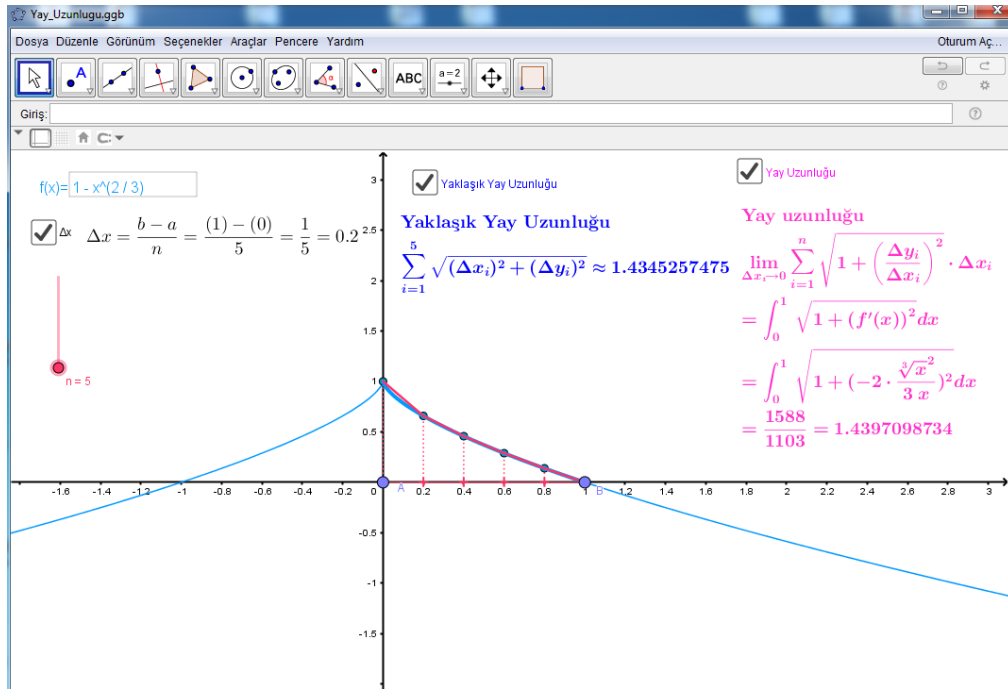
Yay_Uzunlugu.ggb

Dosya Düzenle Görünüm Seçenekler Araçlar Pencere Yardım

Oturum Aç...

ABC

a = 2

Giriş:

f(x)= 1 - x^(2 / 3)

Δx $\Delta x = \frac{b-a}{n} = \frac{(1)-(0)}{5} = \frac{1}{5} = 0.2$

n = 5

Yaklaşık Yay Uzunluğu

Yaklaşık Yay Uzunluğu

$\sum_{i=1}^{5} \sqrt{(\Delta x_i)^2 + (\Delta y_i)^2} \approx 1.4345257475$

Yay Uzunluğu

Yay uzunluğu

$\lim_{\Delta x_i \to 0} \sum_{i=1}^{n} \sqrt{1 + \left(\frac{\Delta y_i}{\Delta x_i}\right)^2} \cdot \Delta x_i$

$= \int_0^1 \sqrt{1 + (f'(x))^2} dx$

$= \int_0^1 \sqrt{1 + (-2 \cdot \frac{\sqrt[3]{x}^2}{3x})^2} dx$

$= \frac{1588}{1103} = 1.4397098734$

3
2.5
2
1.5
1
0.5
-0.5
-1
-1.5

-1.6 -1.4 -1.2 -1 -0.8 -0.6 -0.4 -0.2 0 A 0.2 0.4 0.6 0.8 1 B 1.2 1.4 1.6 1.8 2 2.2 2.4 2.6 2.8 3